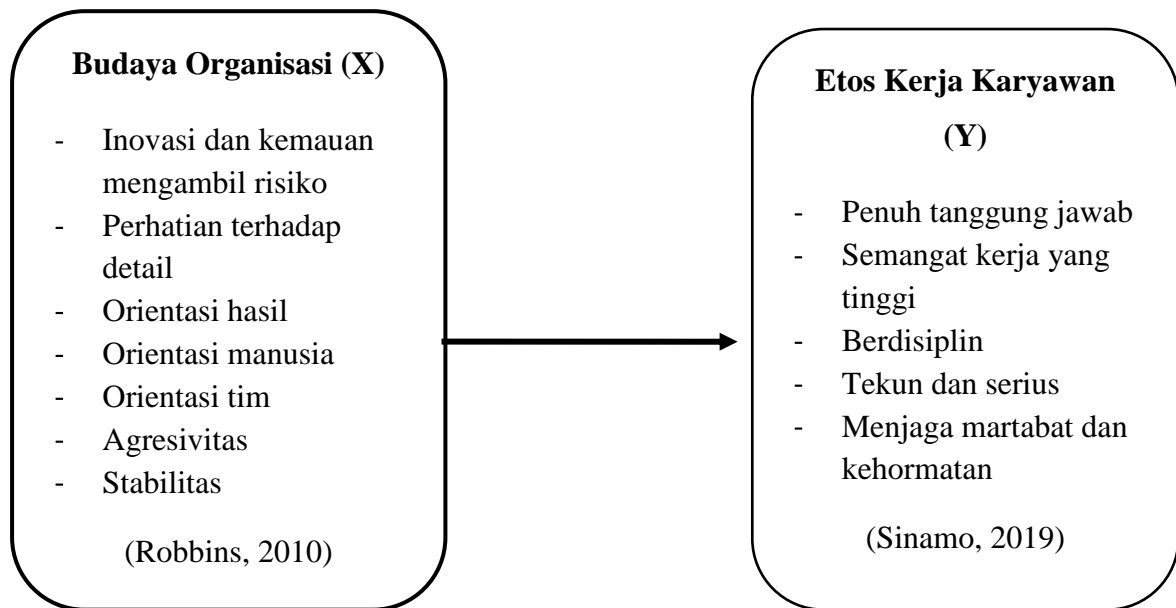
**Budaya Organisasi (X)**

- Inovasi dan kemauan mengambil risiko
- Perhatian terhadap detail
- Orientasi hasil
- Orientasi manusia
- Orientasi tim
- Agresivitas
- Stabilitas

(Robbins, 2010)

**Etos Kerja Karyawan (Y)**

- Penuh tanggung jawab
- Semangat kerja yang tinggi
- Berdisiplin
- Tekun dan serius
- Menjaga martabat dan kehormatan

(Sinamo, 2019)